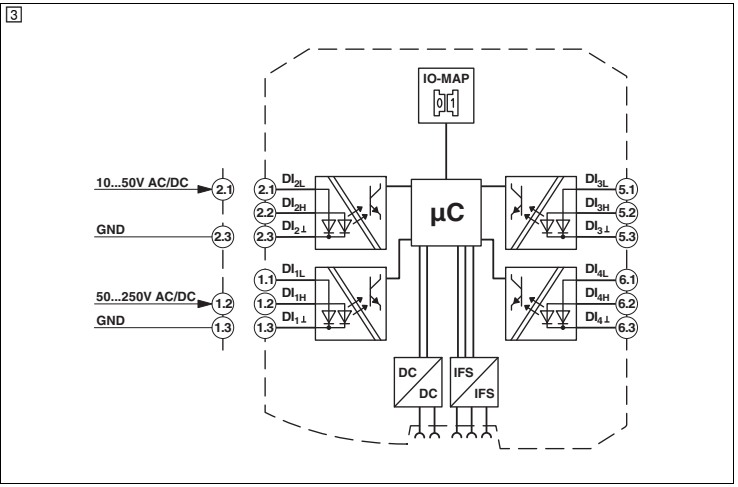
3

IO-MAP

0 1

10...50V AC/DC 2.1

GND 2.3

50...250V AC/DC 1.2

GND 1.3

2.1 $DI_{2L}$
2.2 $DI_{2H}$
2.3 $DI_{2\perp}$

1.1 $DI_{1L}$
1.2 $DI_{1H}$
1.3 $DI_{1\perp}$

µC

$DI_{3L}$ 5.1
$DI_{3H}$ 5.2
$DI_{3\perp}$ 5.3

$DI_{4L}$ 6.1
$DI_{4H}$ 6.2
$DI_{4\perp}$ 6.3

DC DC

IFS IFS